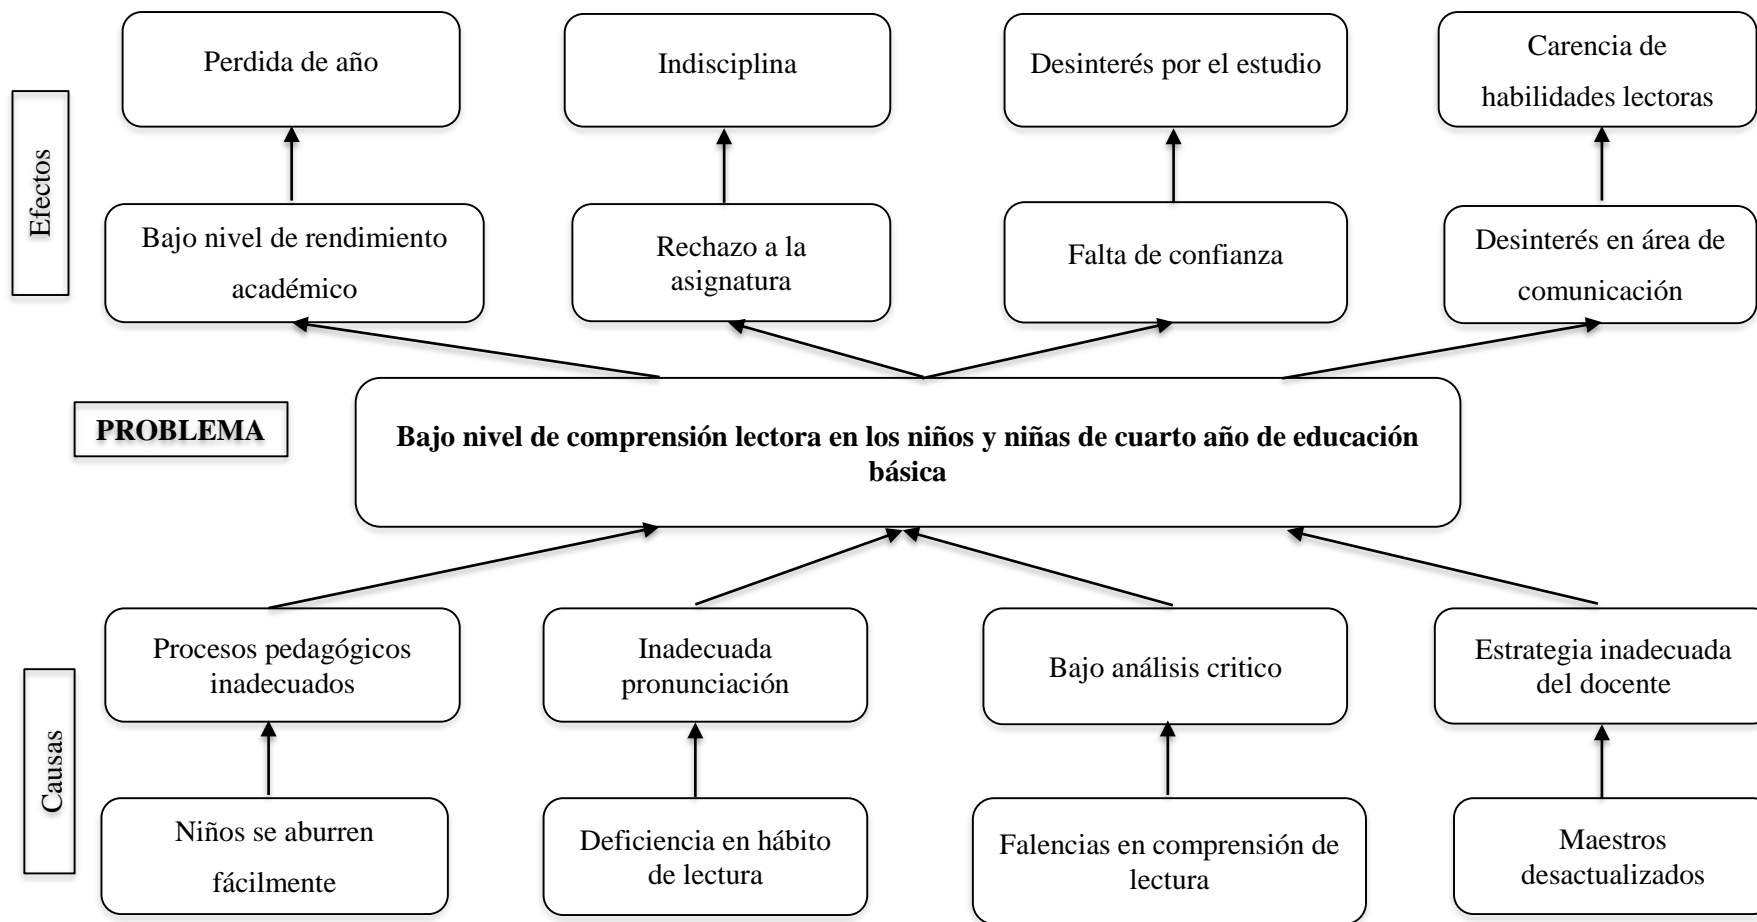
Efectos

Perdida de año

Indisciplina

Desinterés por el estudio

Carencia de habilidades lectoras

Bajo nivel de rendimiento académico

Rechazo a la asignatura

Falta de confianza

Desinterés en área de comunicación

PROBLEMA

**Bajo nivel de comprensión lectora en los niños y niñas de cuarto año de educación básica**

Causas

Procesos pedagógicos inadecuados

Inadecuada pronunciación

Bajo análisis critico

Estrategia inadecuada del docente

Niños se aburren fácilmente

Deficiencia en hábito de lectura

Falencias en comprensión de lectura

Maestros desactualizados